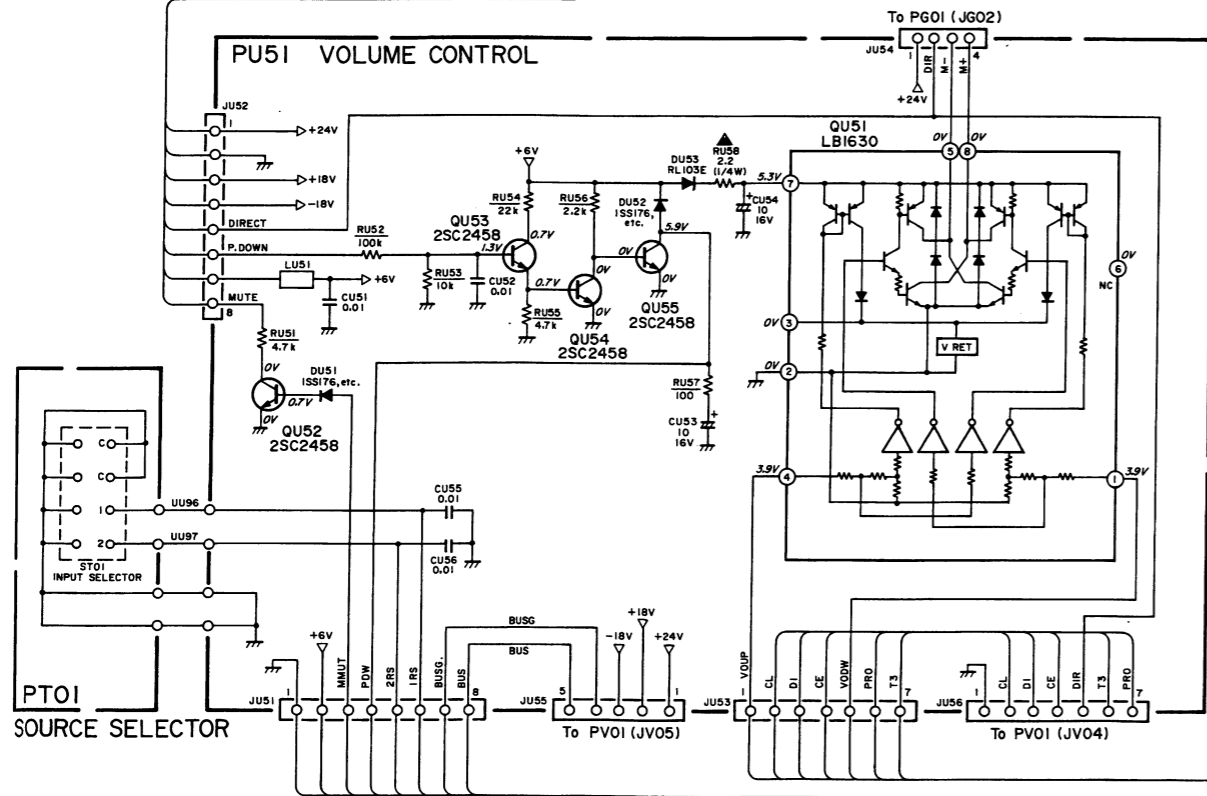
To PG01 (JG02)
JU54
1
DIR
M-
M+
4
+24V
PU51 VOLUME CONTROL
JU52
1
+24V
+18V
-18V
DIRECT
P.DOWN
MUTE
8
LU51
+6V
CU51
0.01
RU52
100k
RU53
10k
CU52
0.01
+6V
RU54
22k
QU53
2SC2458
1.3V
0.7V
RU56
2.2k
DU52
1SS176, etc.
5.9V
0V
0.7V
0V
0V
RU55
4.7k
QU54
2SC2458
QU55
2SC2458
DU53
RL103E
RU58
2.2
(1/4W)
5.3V
CU54
10
16V
QU51
LB1630
0V
0V
5
8
7
0V
6
NC
0V
3
V RET
0V
2
3.9V
4
1
3.9V
RU51
4.7k
0V
DU51
1SS176, etc.
0.7V
0V
QU52
2SC2458
RU57
100
CU53
10
16V
CU55
0.01
CU56
0.01
UU96
UU97
C
C
1
2
ST01
INPUT SELECTOR
PT01
SOURCE SELECTOR
JU51
1
+6V
MMUT
PDW
2RS
1RS
BUSG.
BUS
8
BUSG
BUS
JU55
5
-18V
+18V
+24V
1
To PV01 (JV05)
JU53
1
VOUP
CL
DI
CE
VODW
PRO
T3
7
JU56
1
CL
DI
CE
DIR
T3
PRO
7
To PV01 (JV04)